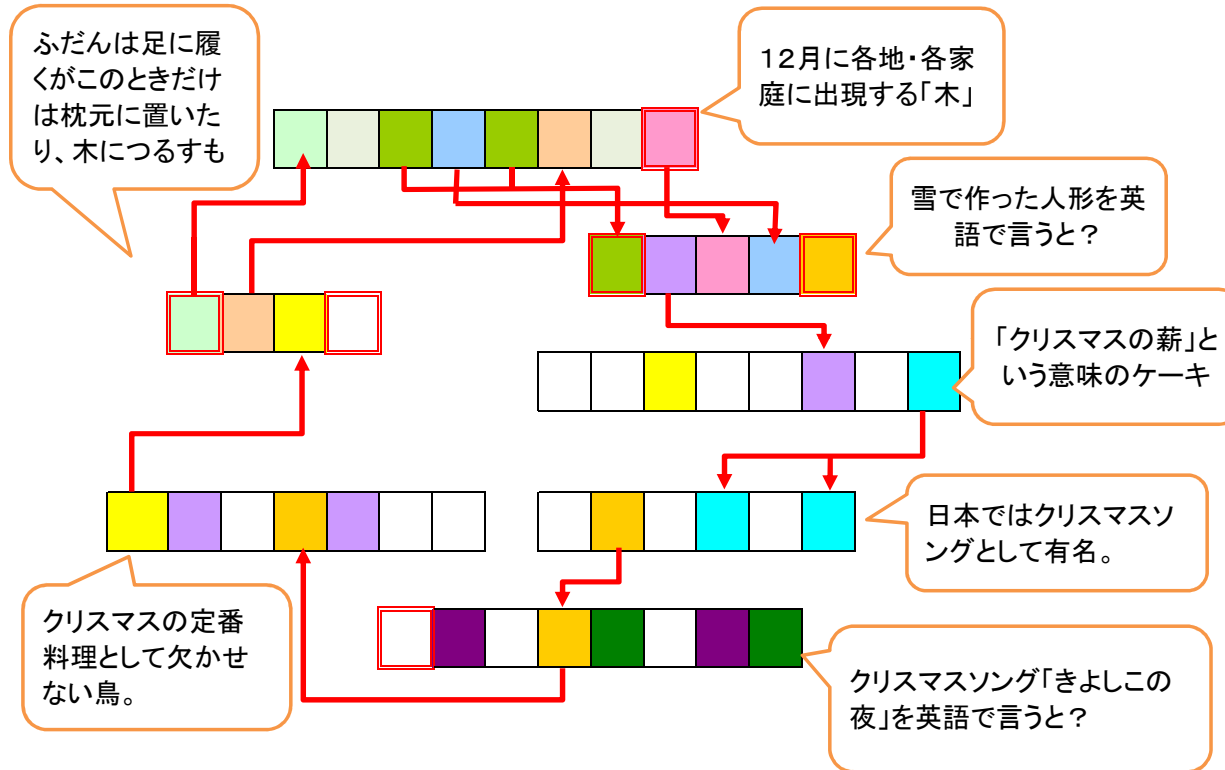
ふだんは足に履くがこのときだけは枕元に置いたり、木につるすも

12月に各地・各家庭に出現する「木」

雪で作った人形を英語で言うと？

「クリスマスの薪」という意味のケーキ

日本ではクリスマスソングとして有名。

クリスマスの定番料理として欠かせない鳥。

クリスマスソング「きよしこの夜」を英語で言うと？